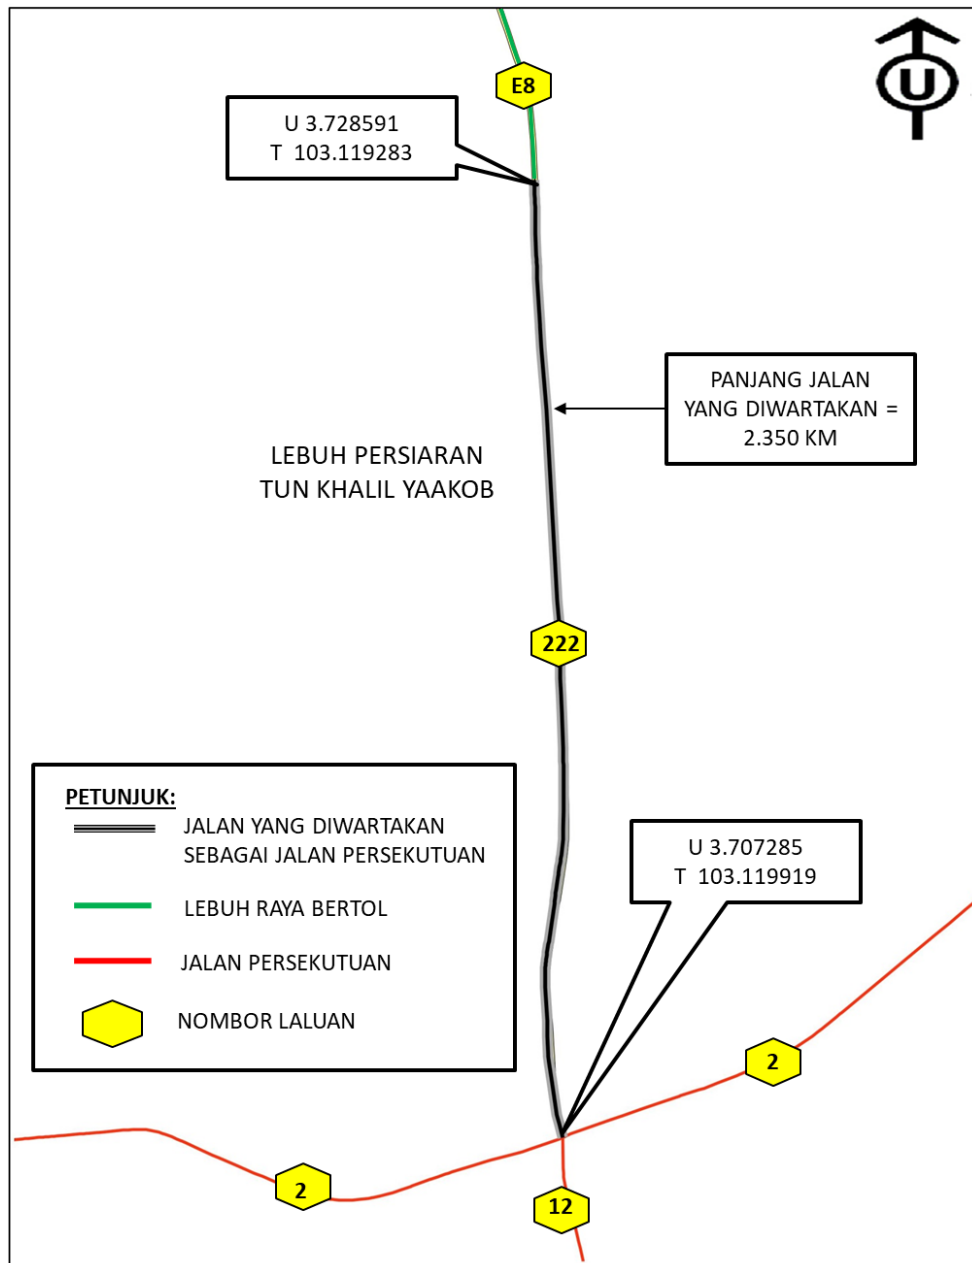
U

E8

U 3.728591
T 103.119283

PANJANG JALAN YANG DIWARTAKAN = 2.350 KM

LEBUH PERSIARAN
TUN KHALIL YAAKOB

222

PETUNJUK:

JALAN YANG DIWARTAKAN SEBAGAI JALAN PERSEKUTUAN

LEBUH RAYA BERTOL

JALAN PERSEKUTUAN

NOMBOR LALUAN

U 3.707285
T 103.119919

2

2

12